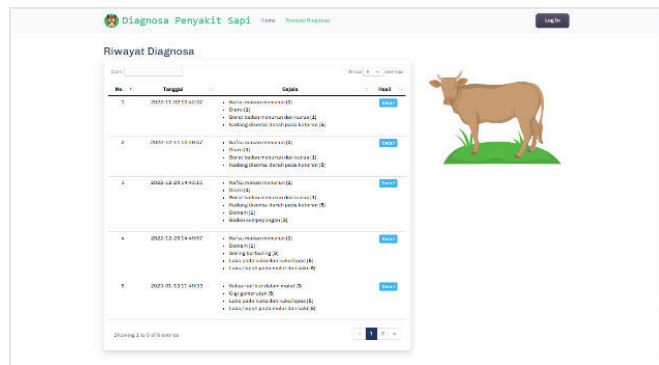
Diagnosa Penyakit Sapi Home Riwayat Diagnosa Log In

Riwayat Diagnosa

Cari: Show 5 entries

| No. | Tanggal | Gejala | Hasil |
|---|---|---|---|
| 1 | 2022-12-03 10:42:37 | • Nafsu makan menurun (1) • Diare (1) • Berat badan menurun dan kurus (1) • Kadang disertai darah pada kotoran (1) | Detail |
| 2 | 2022-12-11 13:48:57 | • Nafsu makan menurun (1) • Diare (1) • Berat badan menurun dan kurus (1) • Kadang disertai darah pada kotoran (1) | Detail |
| 3 | 2022-12-28 19:43:15 | • Nafsu makan menurun (1) • Diare (1) • Berat badan menurun dan kurus (1) • Kadang disertai darah pada kotoran (1) • Demam (1) • Badan terhuyung-huyung (1) | Detail |
| 4 | 2022-12-29 14:40:57 | • Nafsu makan menurun (1) • Demam (1) • Sering berbaring (1) • Luka pada kuku dan sela-sela kuku (1) • Luka / lepuh pada mulut dan lidah (1) | Detail |
| 5 | 2023-01-13 11:40:33 | • Keluar air liur berlebihan (1) • Gigi gemeretak (1) • Luka pada kuku dan sela-sela kuku (1) • Luka / lepuh pada mulut dan lidah (1) | Detail |

Showing 1 to 5 of 6 entries

< 1 2 >